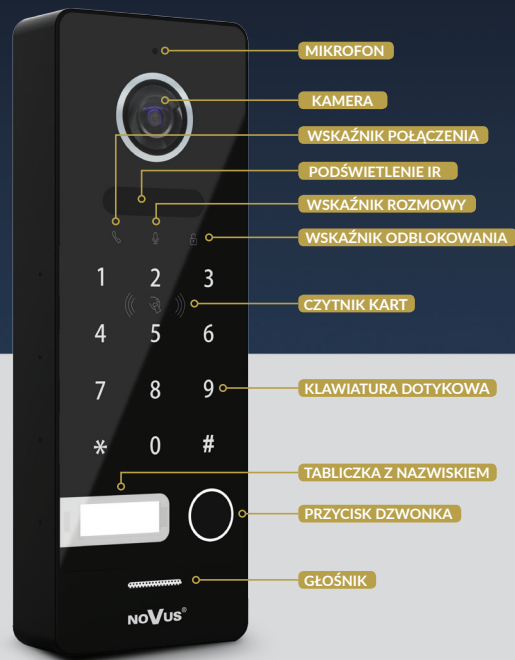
MIKROFON
KAMERA
WSKAŹNIK POŁĄCZENIA
PODŚWIETLENIE IR
WSKAŹNIK ROZMOWY
WSKAŹNIK ODBLOKOWANIA
1 2 3
CZYTNIK KART
4 5 6
7 8 9
KLAWIATURA DOTYKOWA
* 0 #
TABLICZKA Z NAZWISKIEM
PRZYCISK DZWONKA
GŁOŚNIK
NOVUS®